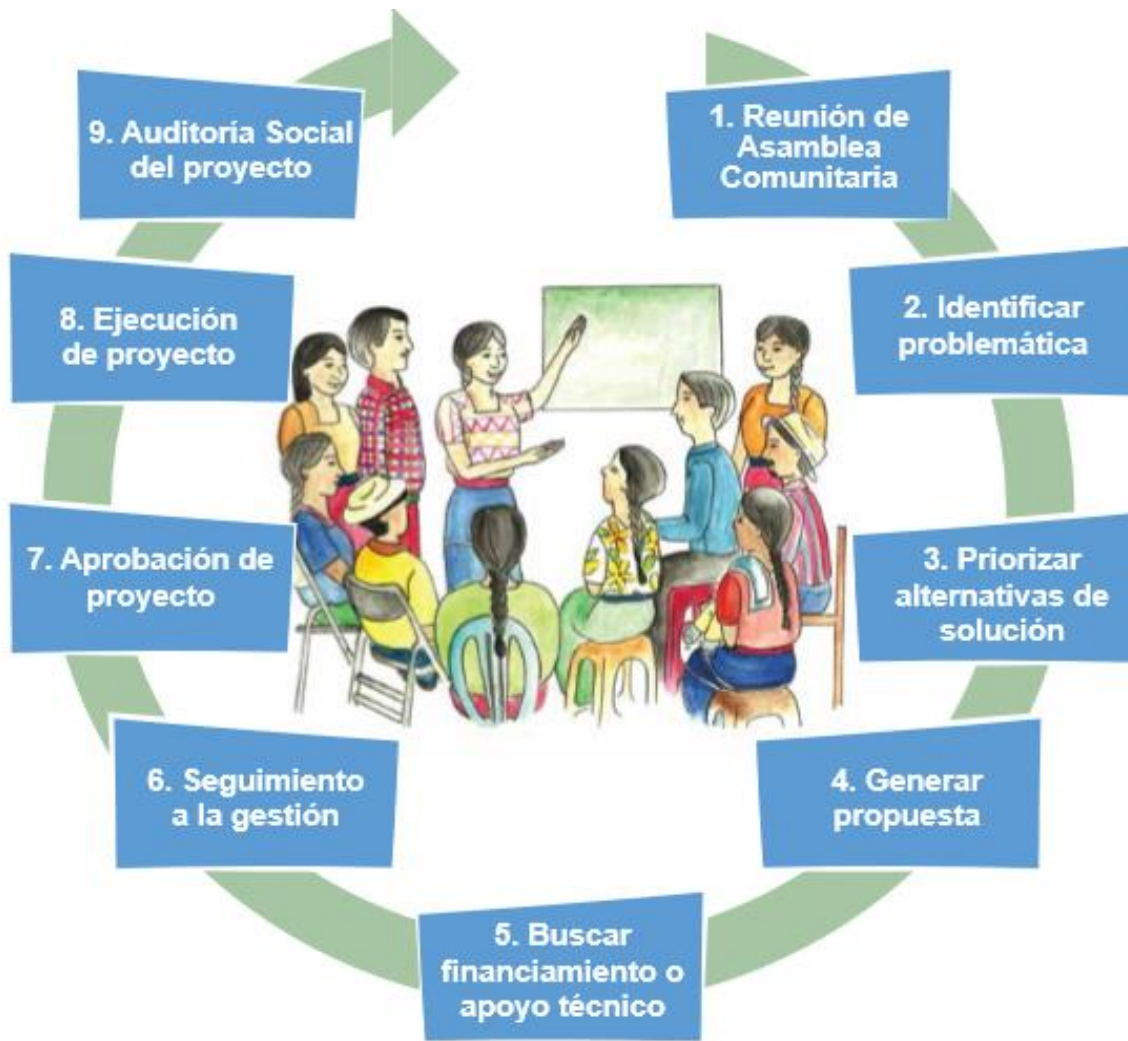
1. Reunión de Asamblea Comunitaria

2. Identificar problemática

3. Priorizar alternativas de solución

4. Generar propuesta

5. Buscar financiamiento o apoyo técnico

6. Seguimiento a la gestión

7. Aprobación de proyecto

8. Ejecución de proyecto

9. Auditoria Social del proyecto